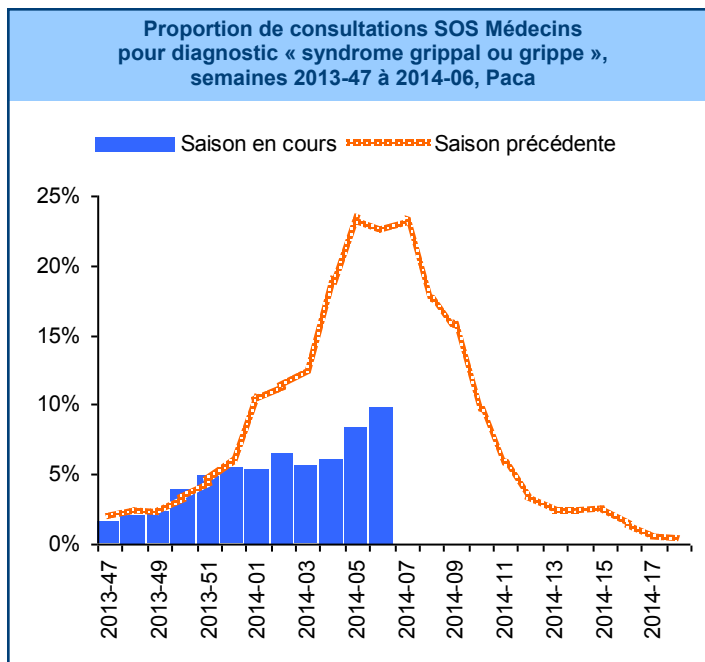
Proportion de consultations SOS Médecins pour diagnostic « syndrome grippal ou grippe », semaines 2013-47 à 2014-06, Paca

Saison en cours
Saison précédente

25%
20%
15%
10%
5%
0%

2013-47
2013-49
2013-51
2014-01
2014-03
2014-05
2014-07
2014-09
2014-11
2014-13
2014-15
2014-17